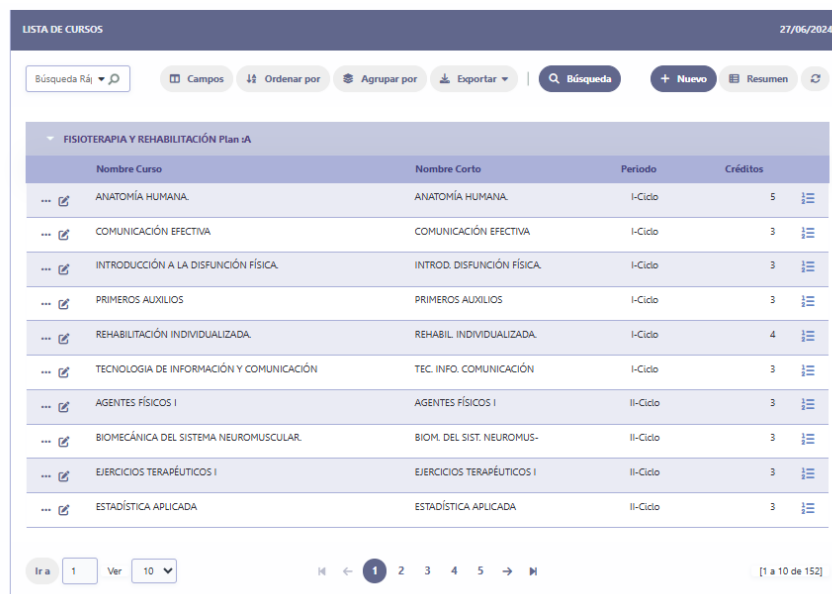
LISTA DE CURSOS 27/06/2024

Búsqueda Ráp

Campos Ordenar por Agrupar por Exportar Búsqueda Nuevo Resumen

FISIOTERAPIA Y REHABILITACIÓN Plan :A

| Nombre Curso | Nombre Corto | Periodo | Créditos |
|---|---|---|---|
| ANATOMÍA HUMANA. | ANATOMÍA HUMANA. | I-Ciclo | 5 |
| COMUNICACIÓN EFECTIVA | COMUNICACIÓN EFECTIVA | I-Ciclo | 3 |
| INTRODUCCIÓN A LA DISFUNCIÓN FÍSICA. | INTROD. DISFUNCIÓN FÍSICA. | I-Ciclo | 3 |
| PRIMEROS AUXILIOS | PRIMEROS AUXILIOS | I-Ciclo | 3 |
| REHABILITACIÓN INDIVIDUALIZADA. | REHABIL. INDIVIDUALIZADA. | I-Ciclo | 4 |
| TECNOLOGIA DE INFORMACIÓN Y COMUNICACIÓN | TEC. INFO. COMUNICACIÓN | I-Ciclo | 3 |
| AGENTES FÍSICOS I | AGENTES FÍSICOS I | II-Ciclo | 3 |
| BIOMECÁNICA DEL SISTEMA NEUROMUSCULAR. | BIOM. DEL SIST. NEUROMUS- | II-Ciclo | 3 |
| EJERCICIOS TERAPÉUTICOS I | EJERCICIOS TERAPÉUTICOS I | II-Ciclo | 3 |
| ESTADÍSTICA APLICADA | ESTADÍSTICA APLICADA | II-Ciclo | 3 |

Ir a 1 Ver 10

1 2 3 4 5

[1 a 10 de 152]